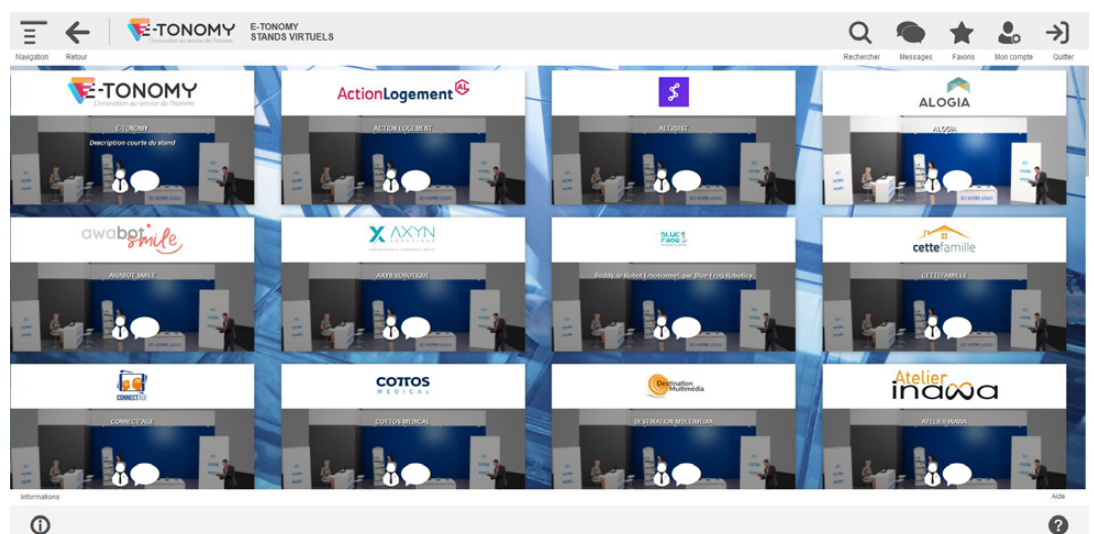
Navigation Retour

E-TONOMY L'innovation au service de l'homme

E-TONOMY
STANDS VIRTUELS

Rechercher Messages Favoris Mon compte Quitter

E-TONOMY L'innovation au service de l'homme

E-TONOMY

Description courte du stand

VOTRE LOGO

ActionLogement

ACTION LOGEMENT

VOTRE LOGO

ALTRUIST

VOTRE LOGO

ALOGIA

ALOGIA

VOTRE LOGO

awabot smile

AWABOT SMILE

VOTRE LOGO

AXYN ROBOTIQUE

AXYN ROBOTIQUE

VOTRE LOGO

BLUE FROG

Buddy, le Robot Emotionnel, par Blue Frog Robotics

VOTRE LOGO

cettefamille

CETTEFAMILLE

VOTRE LOGO

CONNECT'AGE

CONNECT'AGE

COTTOS MEDICAL

COTTOS MEDICAL

Destination Multimédia

DESTINATION MULTIMEDIA

Atelier inawa

ATELIER INAWA

Informations

Aide